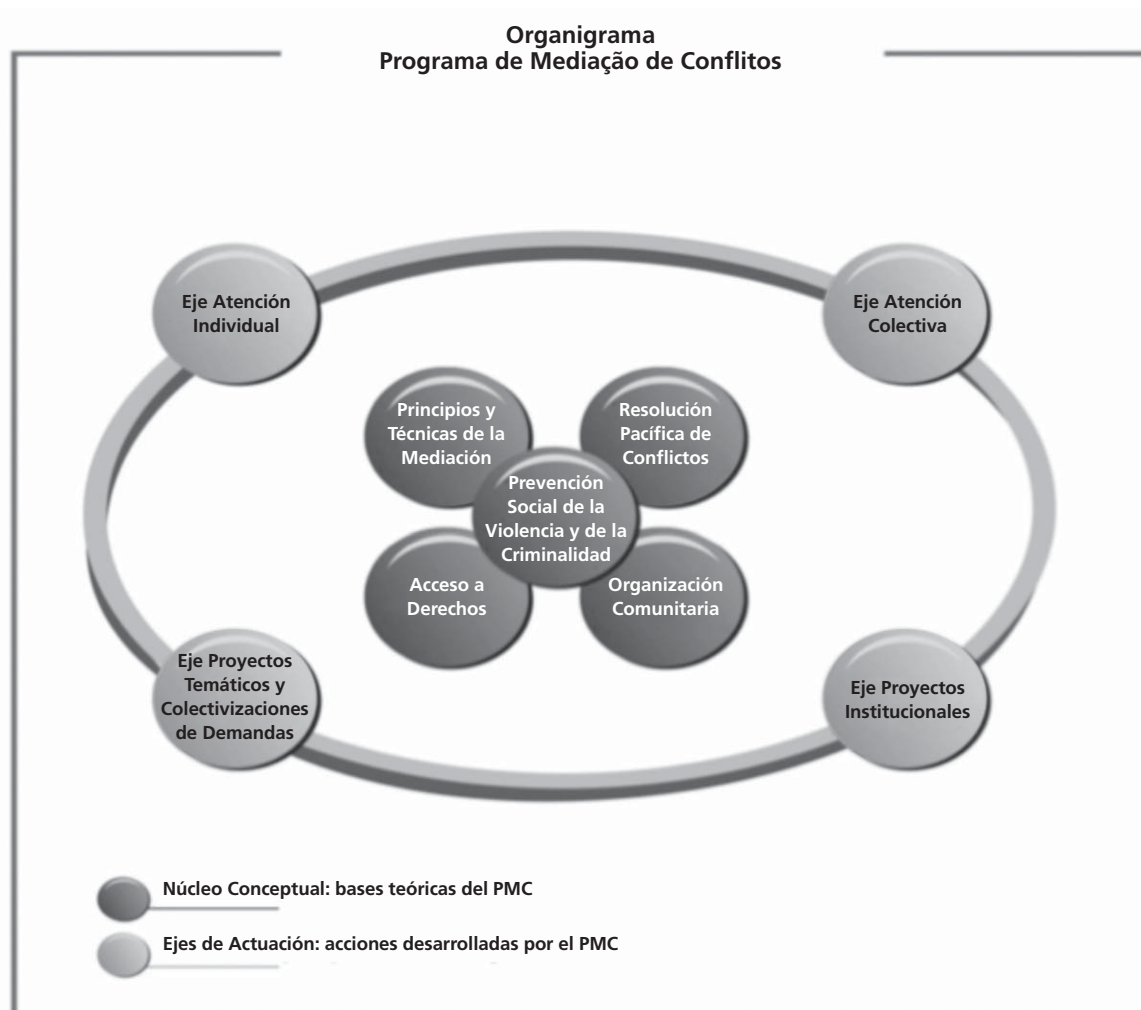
Organigrama
Programa de Mediação de Conflitos

Eje Atención Individual

Eje Atención Colectiva

Principios y Técnicas de la Mediación

Resolución Pacífica de Conflictos

Prevención Social de la Violencia y de la Criminalidad

Acceso a Derechos

Organización Comunitaria

Eje Proyectos Temáticos y Colectivizaciones de Demandas

Eje Proyectos Institucionales

Núcleo Conceptual: bases teóricas del PMC

Ejes de Actuación: acciones desarrolladas por el PMC